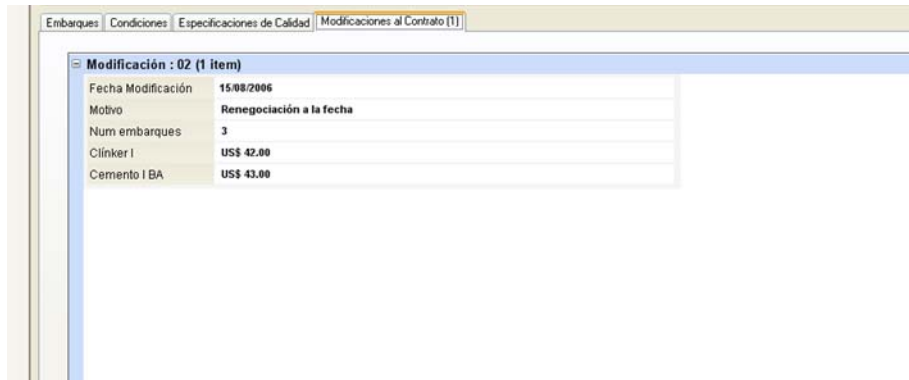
Embarques | Condiciones | Especificaciones de Calidad | Modificaciones al Contrato (1)

Modificación : 02 (1 item)

| | |
|---|---|
| Fecha Modificación | 15/08/2006 |
| Motivo | Renegociación a la fecha |
| Num embarques | 3 |
| Clínker I | US$ 42.00 |
| Cemento I BA | US$ 43.00 |